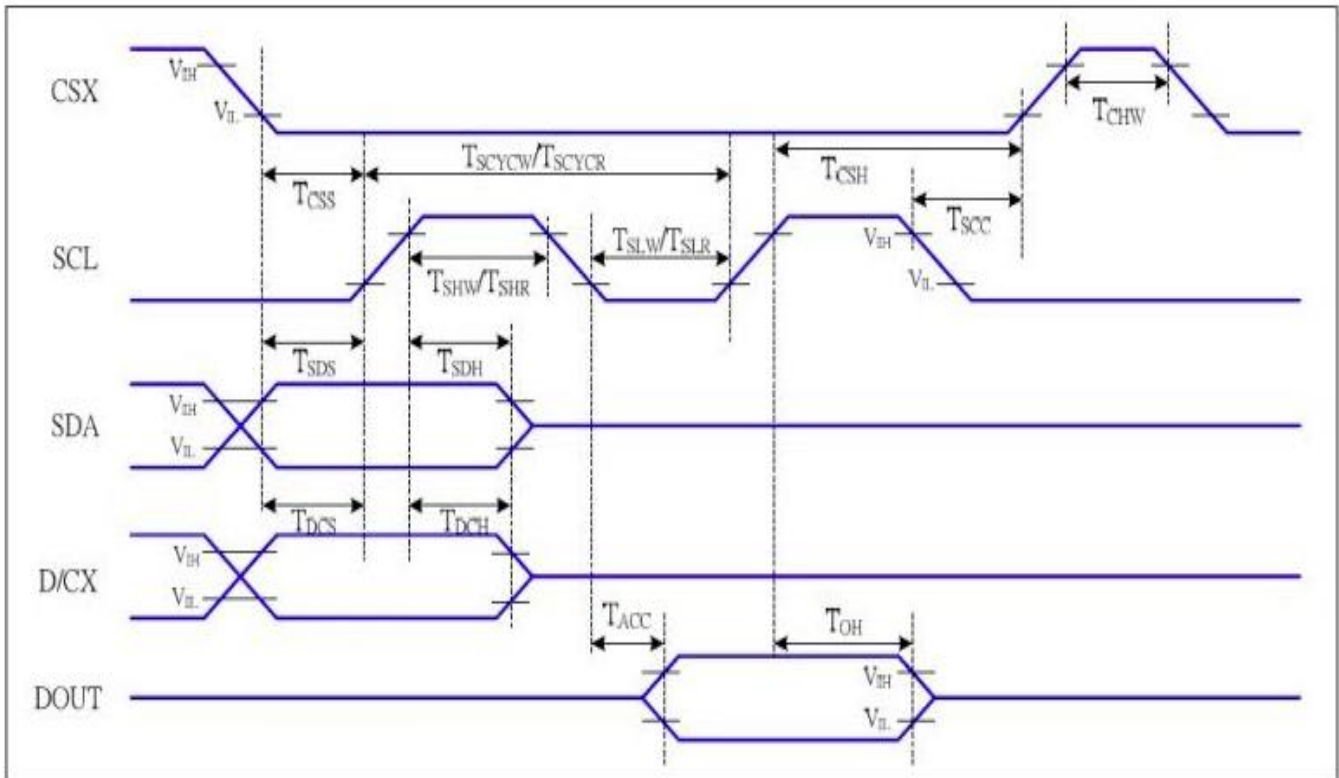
CSX
$V_{IH}$
$V_{IL}$
$T_{CHW}$
$T_{SCYCW}/T_{SCYCR}$
$T_{CSH}$
$T_{CSS}$
SCL
$T_{SLW}/T_{SLR}$
$V_{IH}$
$T_{SCC}$
$T_{SHW}/T_{SHR}$
$V_{IL}$
$T_{SDS}$
$T_{SDH}$
SDA
$V_{IH}$
$V_{IL}$
$T_{DCS}$
$T_{DCH}$
D/CX
$V_{IH}$
$V_{IL}$
$T_{ACC}$
$T_{OH}$
DOUT
$V_{IH}$
$V_{IL}$